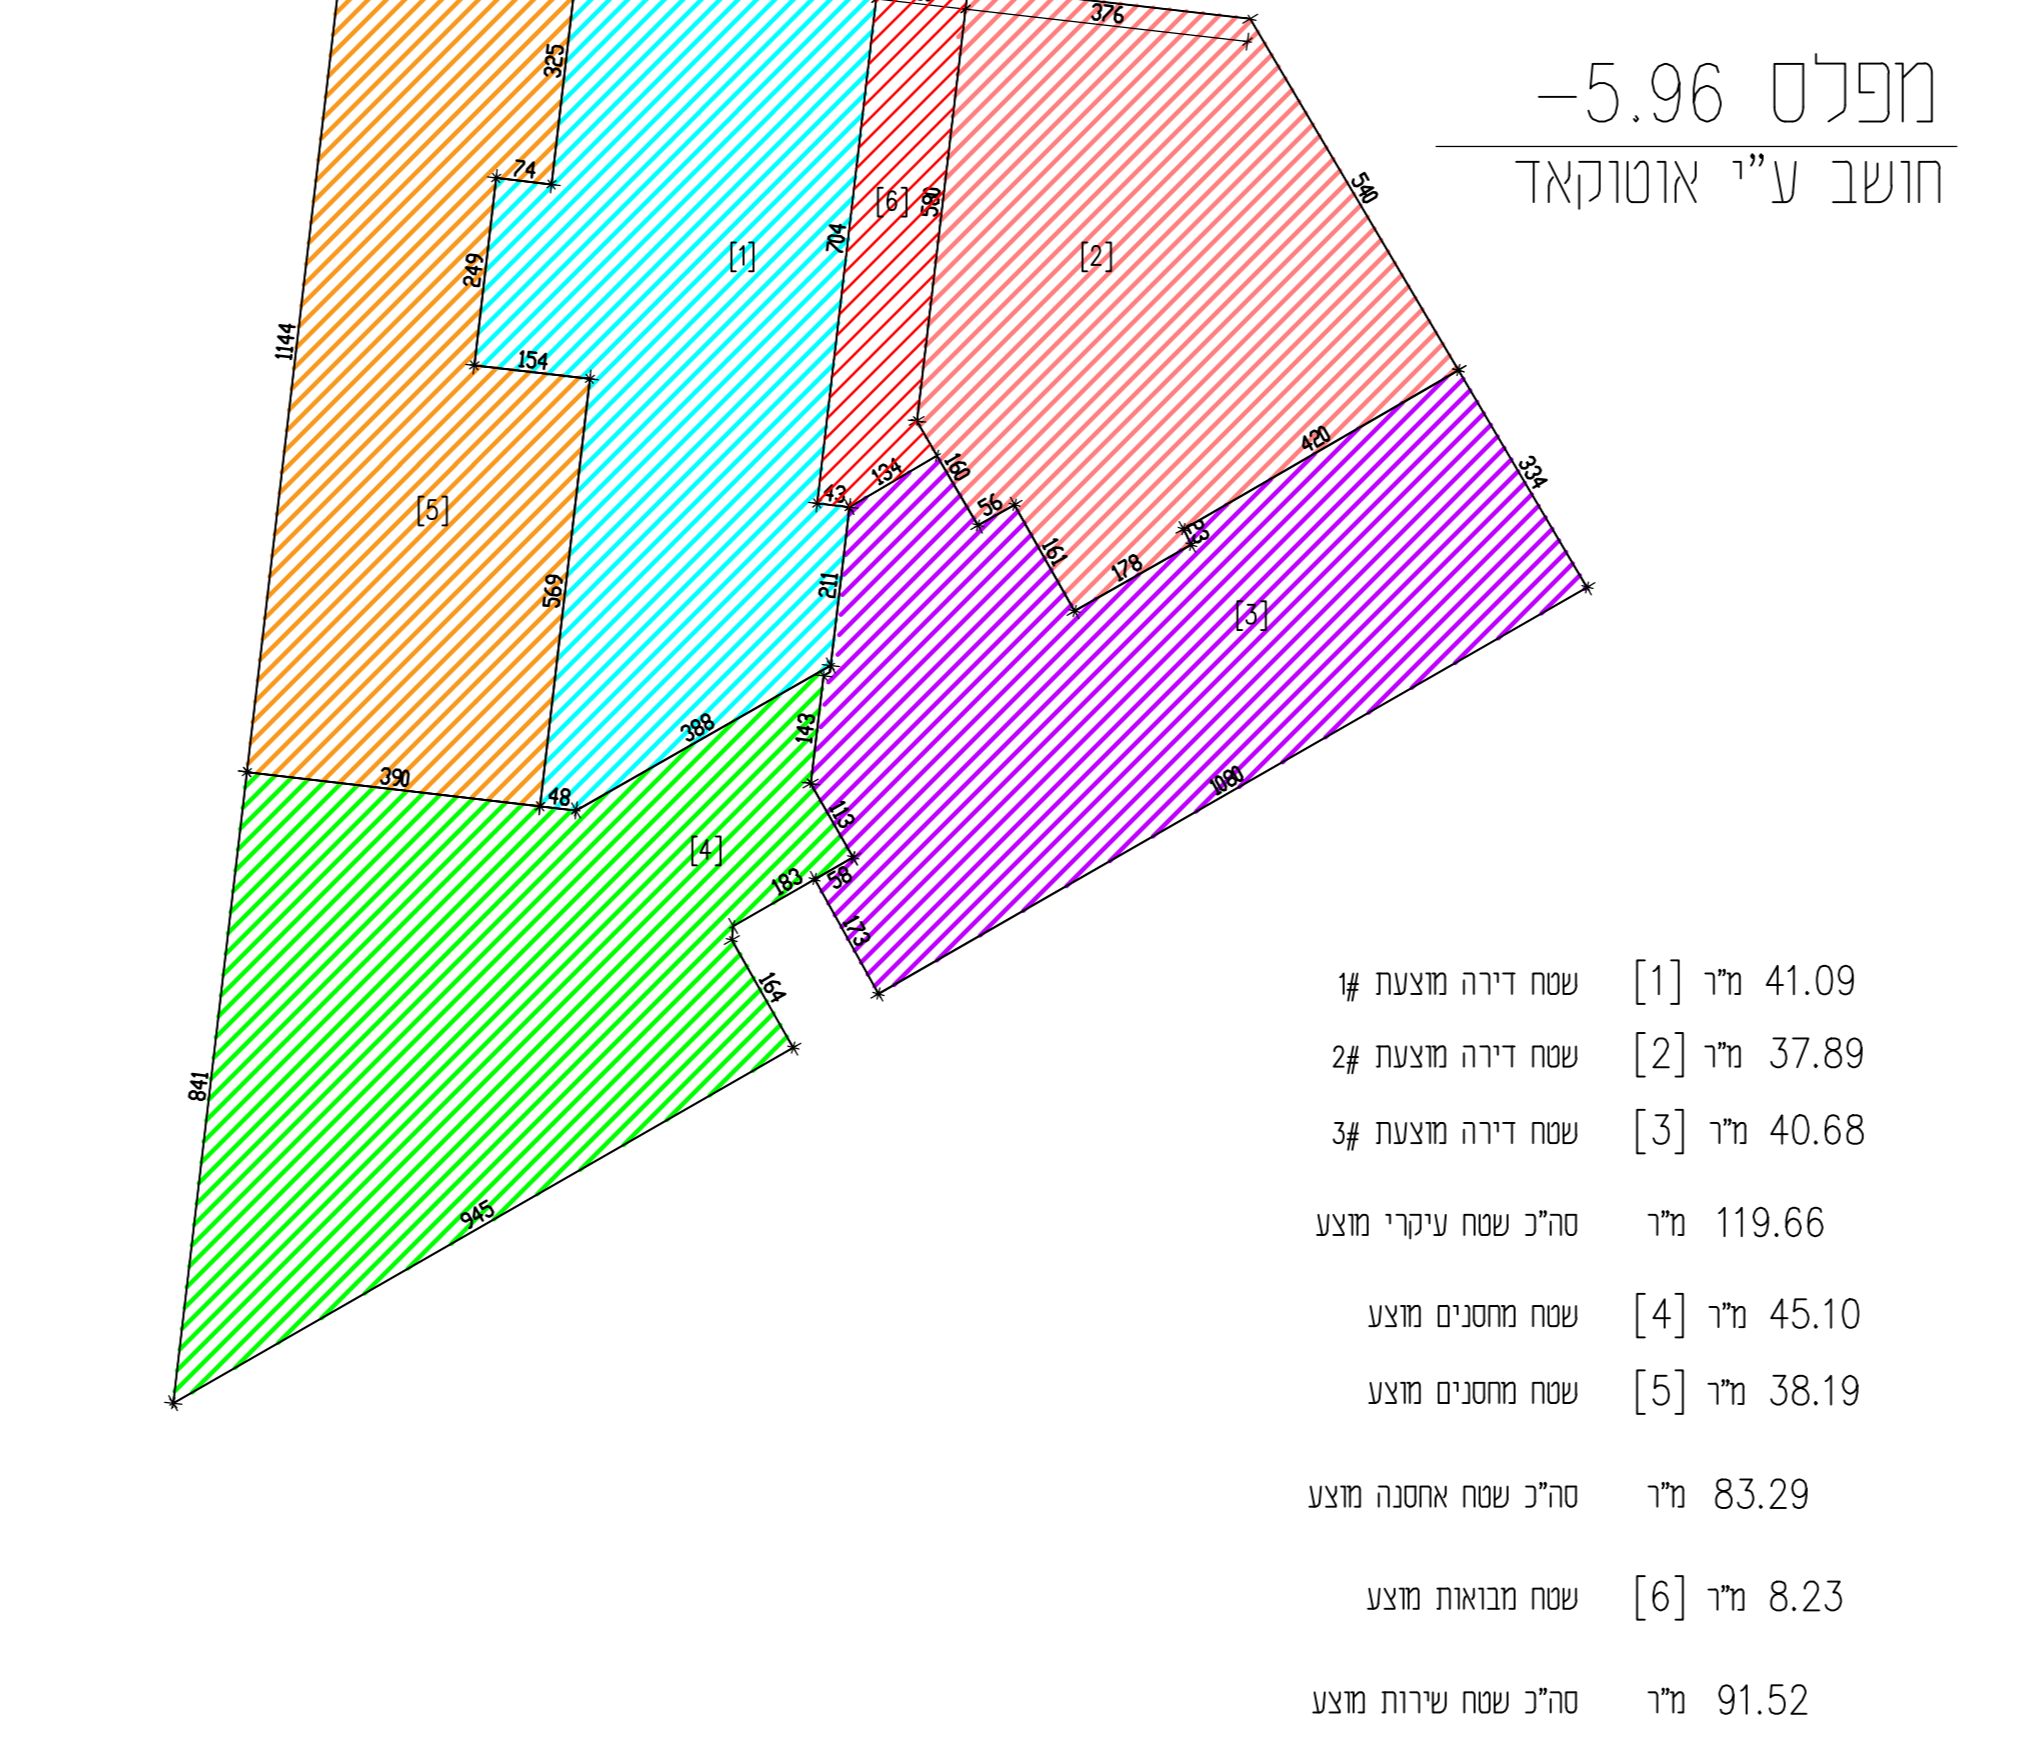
מפלס 5.96-
חושב ע"י אוטוקאד

376
325
74
590
[6]
704
540
[1]
[2]
249
1144
154
134
160
420
43
56
334
[5]
161
83
178
569
211
[3]
388
143
390
48
1080
113
[4]
183
58
173
164
841
945

שטח דירה מוצעת 1# [1] מ"ר 41.09
שטח דירה מוצעת 2# [2] מ"ר 37.89
שטח דירה מוצעת 3# [3] מ"ר 40.68
סה"כ שטח עיקרי מוצע מ"ר 119.66
שטח מחסנים מוצע [4] מ"ר 45.10
שטח מחסנים מוצע [5] מ"ר 38.19
סה"כ שטח אחסנה מוצע מ"ר 83.29
שטח מבואות מוצע [6] מ"ר 8.23
סה"כ שטח שירות מוצע מ"ר 91.52